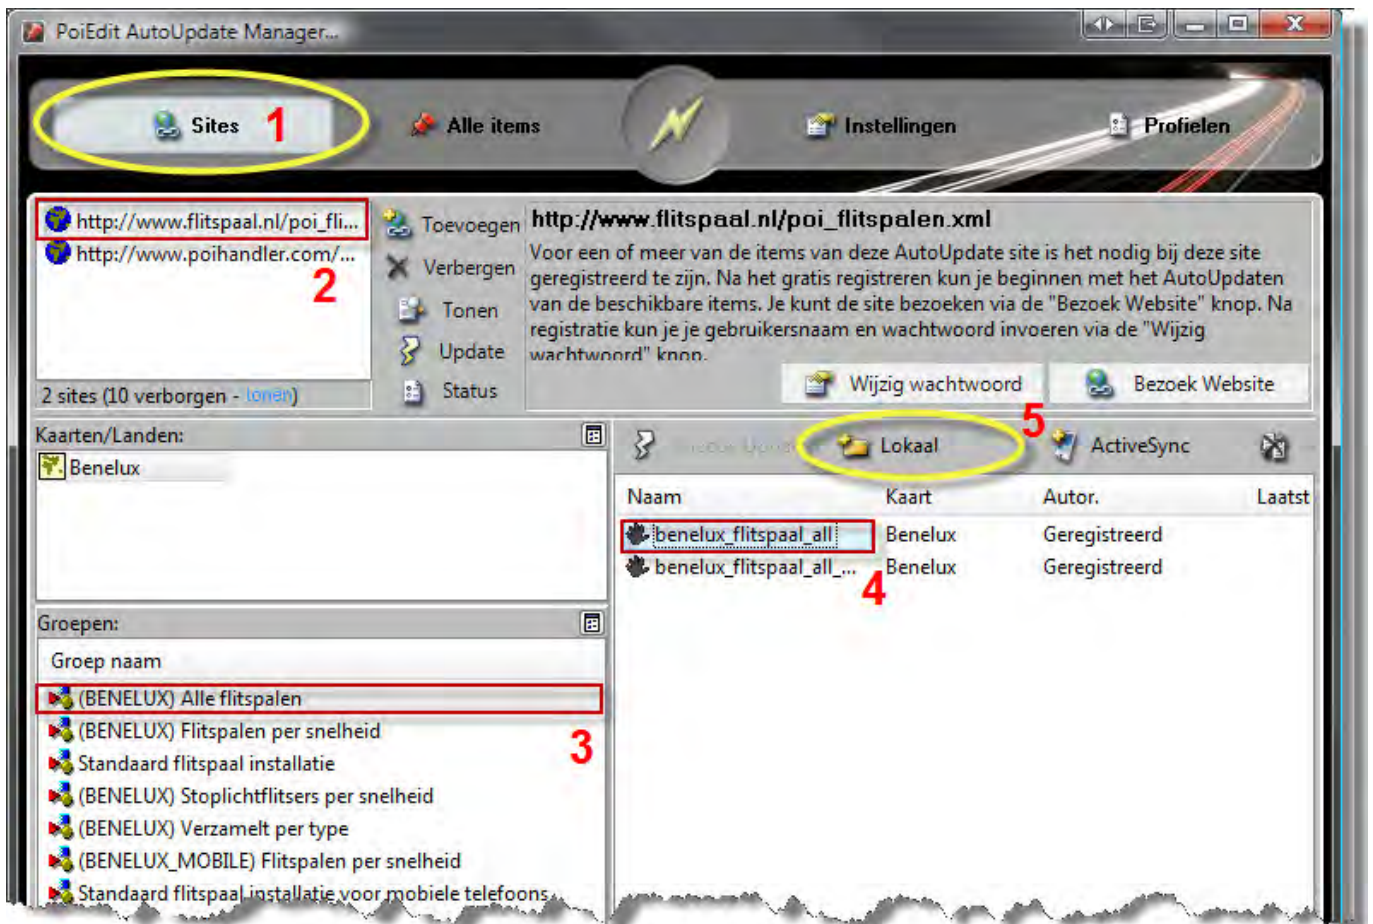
PoiEdit AutoUpdate Manager...

Sites 1

Alle items

Instellingen

Profielen

http://www.flitspaal.nl/poi_fli...
http://www.poihandler.com/...
2

2 sites (10 verborgen - tonen)

Toevoegen
Verbergen
Tonen
Update
Status

http://www.flitspaal.nl/poi_flitspalen.xml

Voor een of meer van de items van deze AutoUpdate site is het nodig bij deze site geregistreerd te zijn. Na het gratis registreren kun je beginnen met het AutoUpdaten van de beschikbare items. Je kunt de site bezoeken via de "Bezoek Website" knop. Na registratie kun je je gebruikersnaam en wachtwoord invoeren via de "Wijzig wachtwoord" knop.

Wijzig wachtwoord

Bezoek Website

Kaarten/Landen:

Benelux

Groepen:

Groep naam

(BENELUX) Alle flitspalen
(BENELUX) Flitspalen per snelheid
Standaard flitspaal installatie
(BENELUX) Stoplichtflitsers per snelheid
(BENELUX) Verzamelt per type
(BENELUX_MOBILE) Flitspalen per snelheid
Standaard flitspaal installatie voor mobiele telefoons

3

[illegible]

Lokaal

5

ActiveSync

| Naam | Kaart | Autor. | Laatst |
|---|---|---|---|
| benelux_flitspaal_all | Benelux | Geregistreerd | |
| benelux_flitspaal_all_... | Benelux | Geregistreerd | |

4